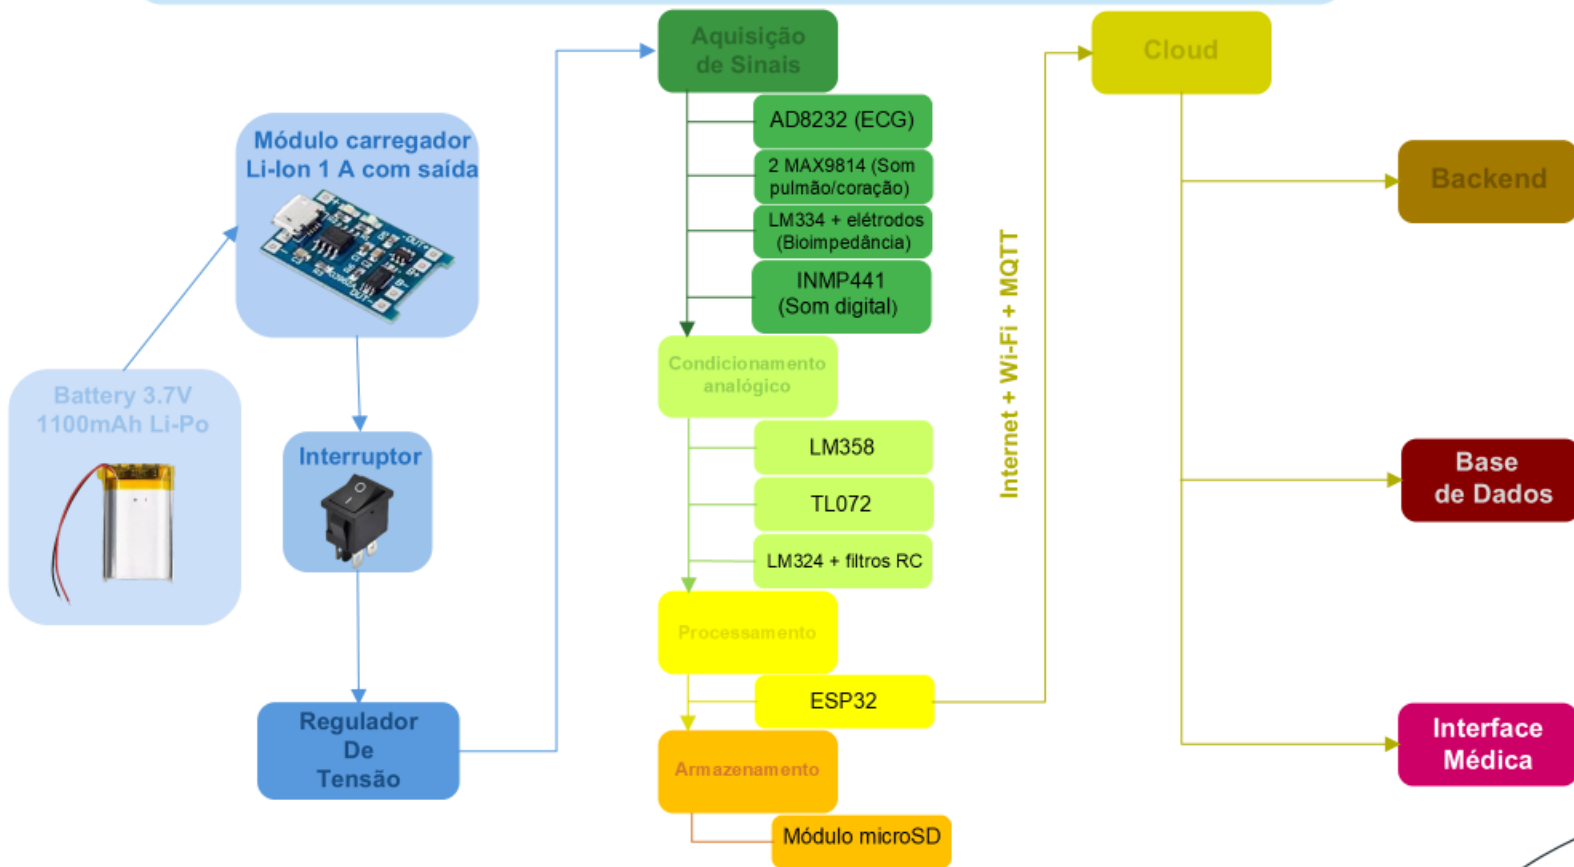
Módulo carregador Li-Ion 1 A com saída

Battery 3.7V 1100mAh Li-Po

Interruptor

Regulador De Tensão

Aquisição de Sinais

AD8232 (ECG)

2 MAX9814 (Som pulmão/coração)

LM334 + elétrodos (Bioimpedância)

INMP441 (Som digital)

Condicionamento analógico

LM358

TL072

LM324 + filtros RC

Processamento

ESP32

Armazenamento

Módulo microSD

Internet + Wi-Fi + MQTT

Cloud

Backend

Base de Dados

Interface Médica